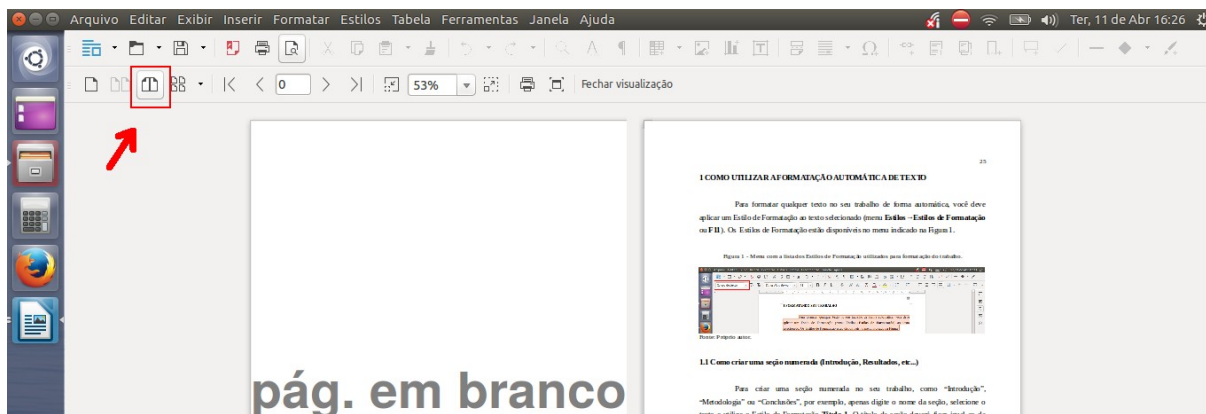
Arquivo Editar Exibir Inserir Formatar Estilos Tabela Ferramentas Janela Ajuda

Ter, 11 de Abr 16:26

0

53%

Fechar visualização

25

1 COMO UTILIZAR A FORMATAÇÃO AUTOMÁTICA DE TEXTO

Para formatar qualquer texto no seu trabalho de forma automática, você deve aplicar um Estilo de Formatação ao texto selecionado (menu **Estilos → Estilos de Formatação** ou **F11**). Os Estilos de Formatação estão disponíveis no menu indicado na Figura 1.

Figura 1 - Menu com a lista dos Estilos de Formatação utilizados para formatação do trabalho.

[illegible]

Fonte: Próprio autor.

**1.1 Como criar uma seção numerada (Introdução, Resultados, etc...)**

Para criar uma seção numerada no seu trabalho, como "Introdução", "Metodologia" ou "Conclusões", por exemplo, apenas digite o nome da seção, selecione o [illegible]

pág. em branco